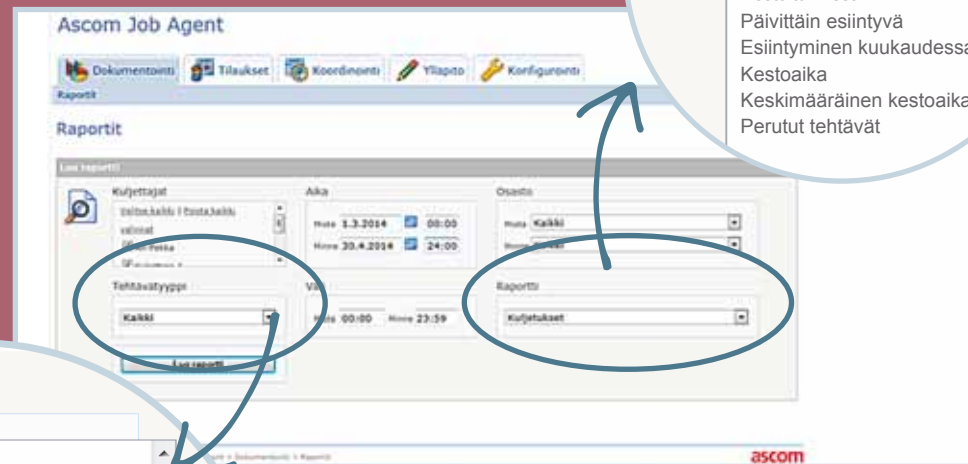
Päivittäin esiintyvä
Esiintyminen kuukaudessa
Kestoaika
Keskimääräinen kestoaika
Perutut tehtävät

Ascom Job Agent

Dokumentointi Tilaukset Koordinointi Ylläpito Konfigurointi

Raportit

Raportit

Luo raportti

Kuljettajat
Valitse kaikki | Poista kaikki
valinnat
Pekka

Aika
Mistä 1.3.2014 00:00
Minne 30.4.2014 24:00

Osasto
Mistä Kaikki
Minne

Tehtävätyyppi
Kaikki

Väli
Mistä 00:00 Minne 23:59

Raportti
Kuljetukset

Luo raportti

ascom